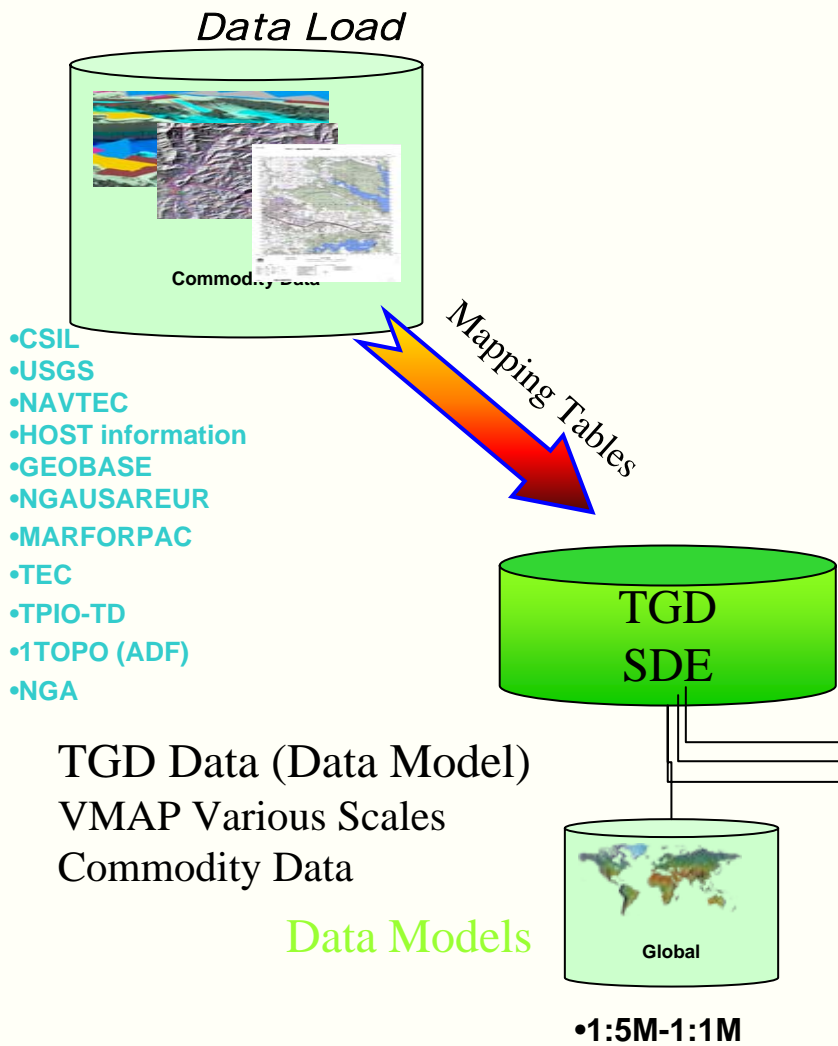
Data Load

Commodity Data

•CSIL
•USGS
•NAVTEC
•HOST information
•GEOBASE
•NGAUSAREUR
•MARFORPAC
•TEC
•TPIO-TD
•1TOPO (ADF)
•NGA

Mapping Tables

TGD
SDE

TGD Data (Data Model)
VMAP Various Scales
Commodity Data

Data Models

Global

•1:5M-1:1M